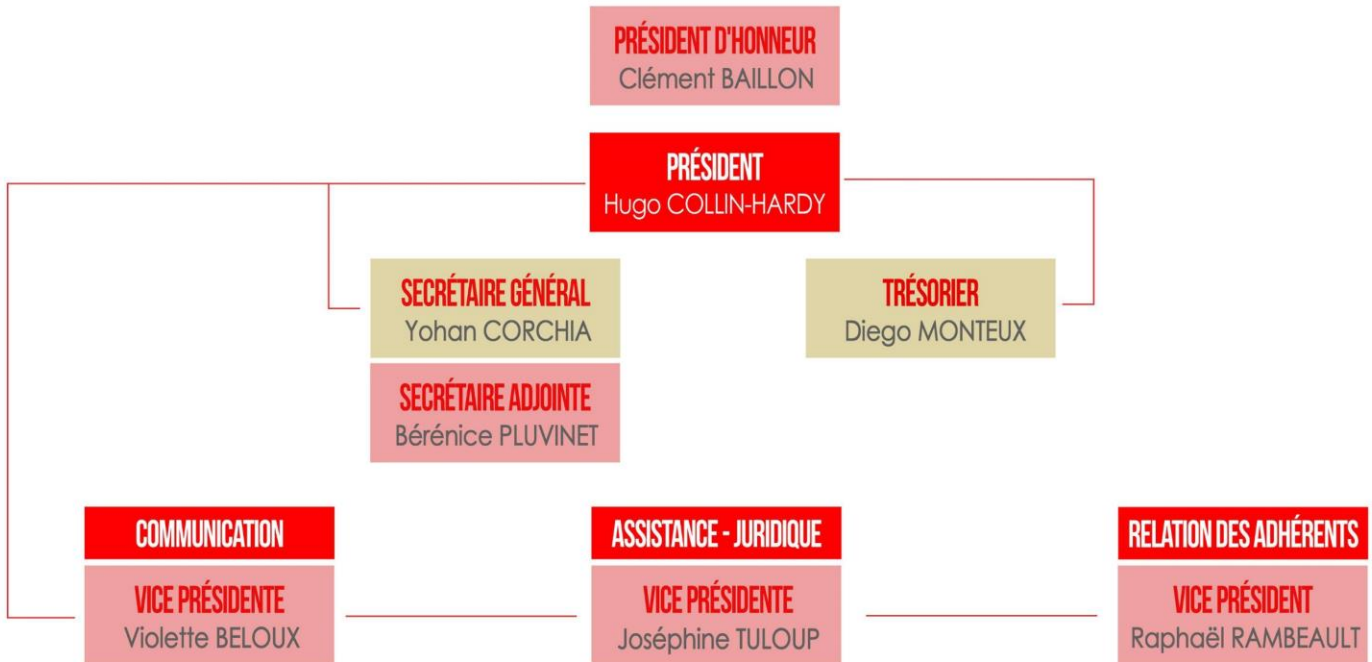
PRÉSIDENT D'HONNEUR
Clément BAILLON

PRÉSIDENT
Hugo COLLIN-HARDY

SECRÉTAIRE GÉNÉRAL
Yohan CORCHIA

SECRÉTAIRE ADJOINTE
Bérénice PLUVINET

TRÉSORIER
Diego MONTEUX

COMMUNICATION
VICE PRÉSIDENTE
Violette BELOUX

ASSISTANCE - JURIDIQUE
VICE PRÉSIDENTE
Joséphine TULOUP

RELATION DES ADHÉRENTS
VICE PRÉSIDENT
Raphaël RAMBEAULT